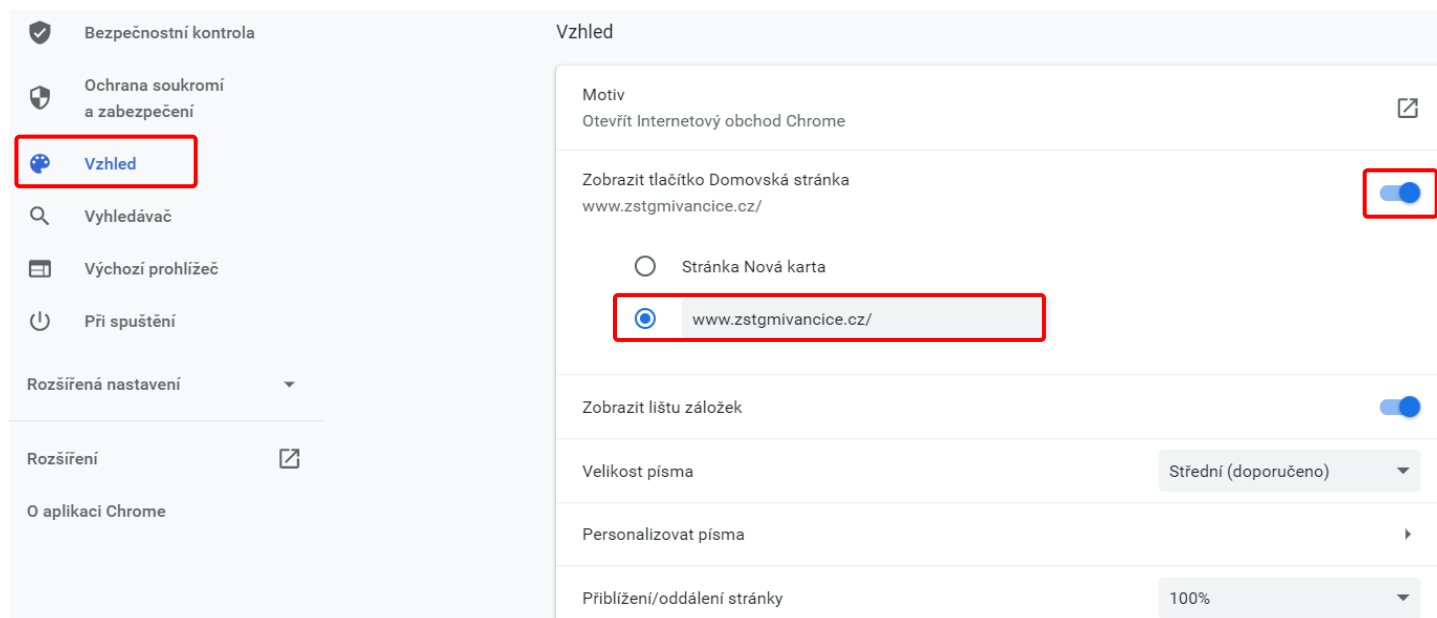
Bezpečnostní kontrola

Ochrana soukromí a zabezpečení

Vzhled

Vyhledávač

Výchozí prohlížeč

Při spuštění

Rozšířená nastavení

Rozšíření

O aplikaci Chrome

Vzhled

Motiv
Otevřít Internetový obchod Chrome

Zobrazit tlačítko Domovská stránka
www.zstgmivancice.cz/

Stránka Nová karta

www.zstgmivancice.cz/

Zobrazit lištu záložek

Velikost písma
Střední (doporučeno)

Personalizovat písma

Přiblížení/oddálení stránky
100%